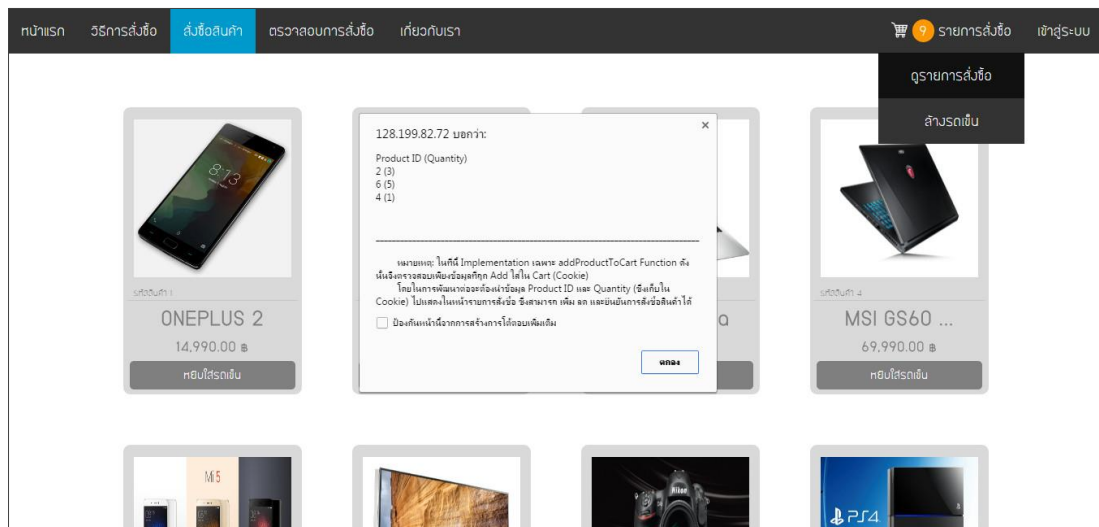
หน้าแรก วิธีการสั่งซื้อ สั่งซื้อสินค้า ตรวจสอบการสั่งซื้อ เกี่ยวกับเรา 9 รายการสั่งซื้อ เข้าสู่ระบบ

ดูรายการสั่งซื้อ
ล้างรถเข็น

128.199.82.72 บอกว่า:

Product ID (Quantity)
2 (3)
6 (5)
4 (1)

---------------------------------------------------------------------

หมายเหตุ: ในที่นี้ Implementation เฉพาะ addProductToCart Function ดังนั้นจึงตรวจสอบเพียงข้อมูลที่ถูก Add ใส่ใน Cart (Cookie)
โดยในการพัฒนาต่อจะต้องนำข้อมูล Product ID และ Quantity (ซึ่งเก็บใน Cookie) ไปแสดงในหน้ารายการสั่งซื้อ ซึ่งสามารถ เพิ่ม ลด และยืนยันการสั่งซื้อสินค้าได้

ป้องกันหน้านี้จากการสร้างการโต้ตอบเพิ่มเติม

ตกลง

รหัสสินค้า 1
ONEPLUS 2
14,990.00 ฿
หยิบใส่รถเข็น

Q

รหัสสินค้า 4
MSI GS60 ...
69,990.00 ฿
หยิบใส่รถเข็น

Mi5

PS4